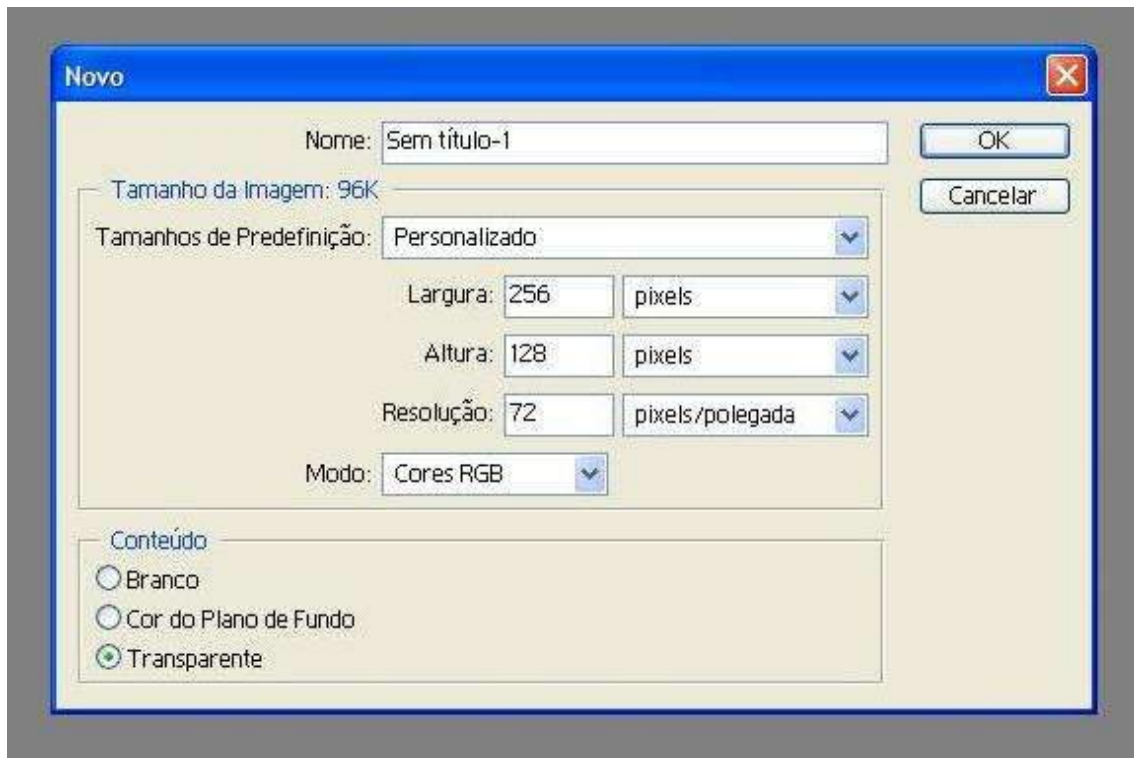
Novo

Nome: Sem título-1

OK

Cancelar

Tamanho da Imagem: 96K

Tamanhos de Predefinição: Personalizado

Largura: 256 pixels

Altura: 128 pixels

Resolução: 72 pixels/polegada

Modo: Cores RGB

Conteúdo

Branco

Cor do Plano de Fundo

Transparente